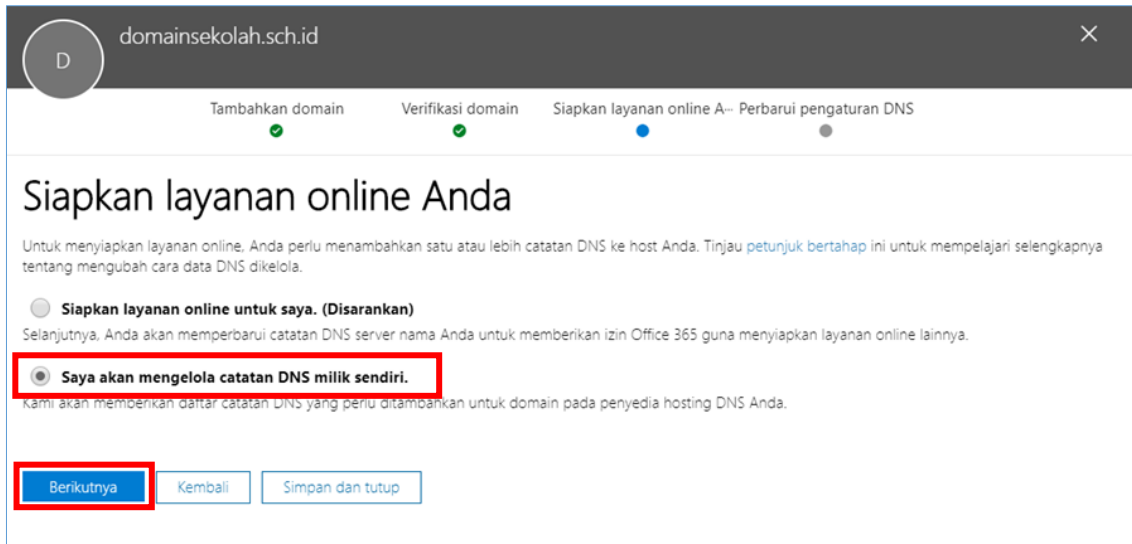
D

domainsekolah.sch.id

×

Tambahkan domain

Verifikasi domain

Siapkan layanan online A···

Perbarui pengaturan DNS

Siapkan layanan online Anda

Untuk menyiapkan layanan online, Anda perlu menambahkan satu atau lebih catatan DNS ke host Anda. Tinjau petunjuk bertahap ini untuk mempelajari selengkapnya tentang mengubah cara data DNS dikelola.

Siapkan layanan online untuk saya. (Disarankan)

Selanjutnya, Anda akan memperbarui catatan DNS server nama Anda untuk memberikan izin Office 365 guna menyiapkan layanan online lainnya.

Saya akan mengelola catatan DNS milik sendiri.

Kami akan memberikan daftar catatan DNS yang perlu ditambahkan untuk domain pada penyedia hosting DNS Anda.

Berikutnya

Kembali

Simpan dan tutup